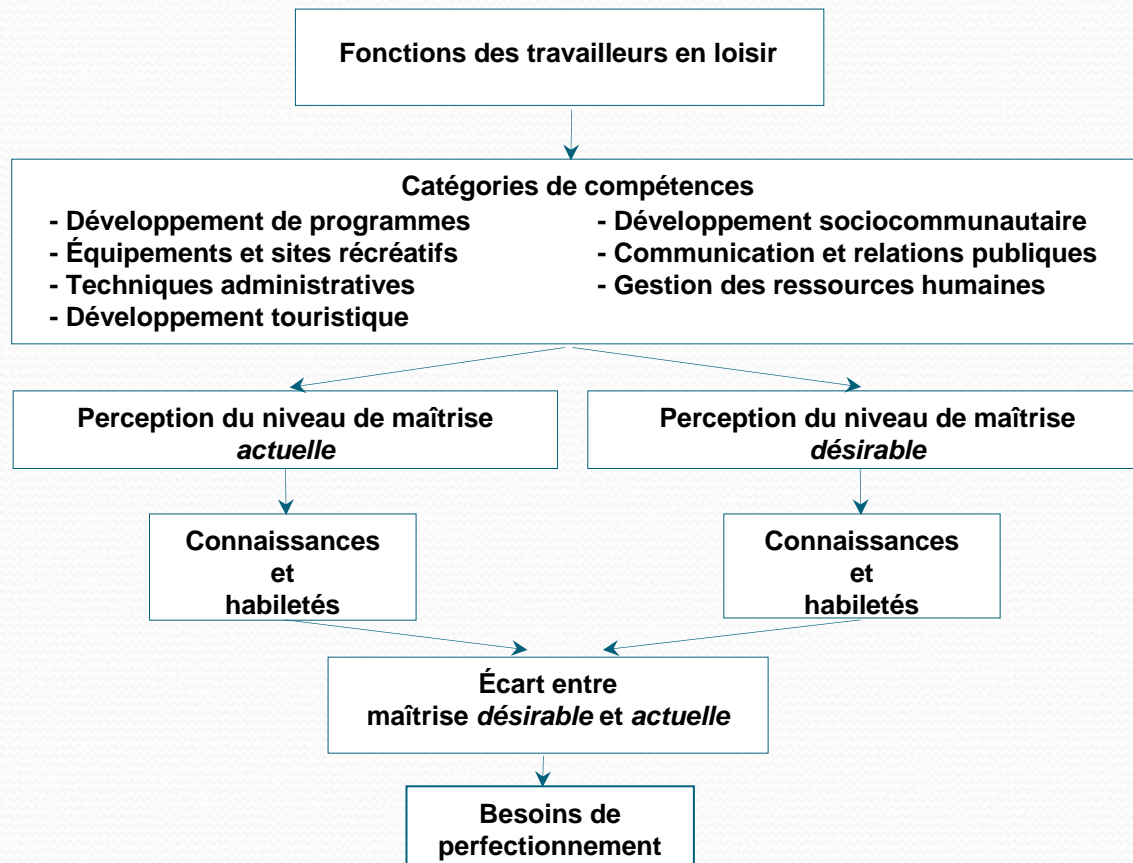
Fonctions des travailleurs en loisir

Catégories de compétences

- Développement de programmes
- Équipements et sites récréatifs
- Techniques administratives
- Développement touristique

- Développement sociocommunautaire
- Communication et relations publiques
- Gestion des ressources humaines

Perception du niveau de maîtrise *actuelle*

Perception du niveau de maîtrise *désirable*

Connaissances et habiletés

Connaissances et habiletés

Écart entre maîtrise *désirable* et *actuelle*

Besoins de perfectionnement